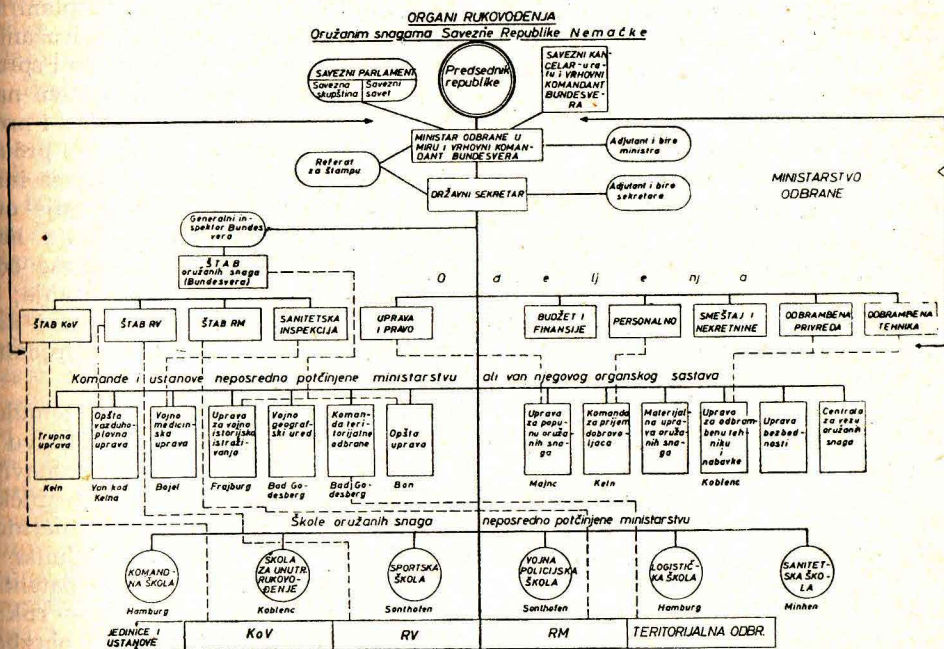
ORGANI RUKOVOĐENJA
Oružanim snagama Savezne Republike Nemačke

SAVEZNI PARLAMENT
Savezna skupština
Savezni savet

Predsednik republike

SAVEZNI KANCELAR - ured u i VRHOVNI KOMANDANT BUNDESVERA

MINISTAR ODBRANE U MIRU I VRHOVNI KOMANDANT BUNDESVERA

Adjutant i biro ministra

Referat za štampu

DRŽAVNI SEKRETAR

Adjutant i biro sekretara

MINISTARSTVO ODBRANE

Generalni inspektor Bundesvera

ŠTAB oružanih snaga (Bundesvera)

O d e lj e nj a

ŠTAB KoV
ŠTAB RV
ŠTAB RM
SANITETSKA INSPEKCIJA
UPRAVA I PRAVO
BUDŽET I FINANSIJE
PERSONALNO
SMEŠTAJ I NEKRETNINE
ODBRAMBENA PRIVREDA
ODBRAMBENA TEHNIKA

Komande i ustanove neposredno potčinjene ministarstvu ali van njegovog organskog sastava

Trupna uprava
Kein

Opšta vazduhoplovna uprava
Van kod Kelna

Vojno medicinska uprava
Bojel

Uprava za vojno istorijska istraživanja
Frajburg

Vojno geografski ured
Bad Godesberg

Komanda teritorijalne odbrane
Bad Godesberg

Opšta uprava
Bon

Uprava za popunu oružanih snaga
Majnc

Komanda za prijem dobrovoljaca
Keln

Materijalna uprava oružanih snaga

Uprava za odbrambenu tehniku i nabavke
Koblenc

Uprava bezbednosti

Centrala za vezu oružanih snaga

Škole oružanih snaga neposredno potčinjene ministarstvu

KOMANDNA ŠKOLA
Hamburg

ŠKOLA ZA UNUTR. RUKOVOĐENJE
Koblenc

SPORTSKA ŠKOLA
Sonthofen

VOJNA POLICIJSKA ŠKOLA
Sonthofen

LOGISTIČKA ŠKOLA
Hamburg

SANITETSKA ŠKOLA
Minhen

JEDINICE I USTANOVE
KoV
RV
RM
TERITORIJALNA ODBR.